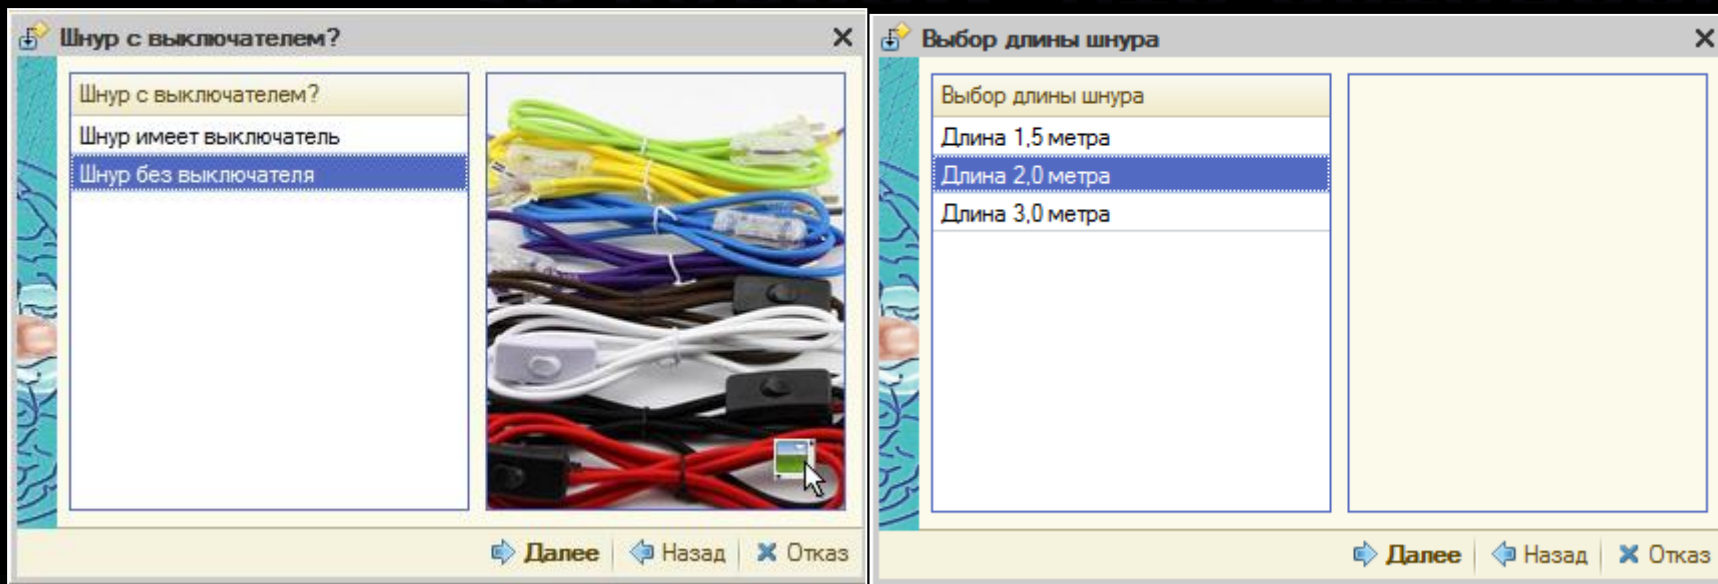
Шнур с выключателем?

| Шнур с выключателем? |
|---|
| Шнур имеет выключатель |
| Шнур без выключателя |

Далее Назад Отказ

Выбор длины шнура

| Выбор длины шнура |
|---|
| Длина 1,5 метра |
| Длина 2,0 метра |
| Длина 3,0 метра |

Далее Назад Отказ